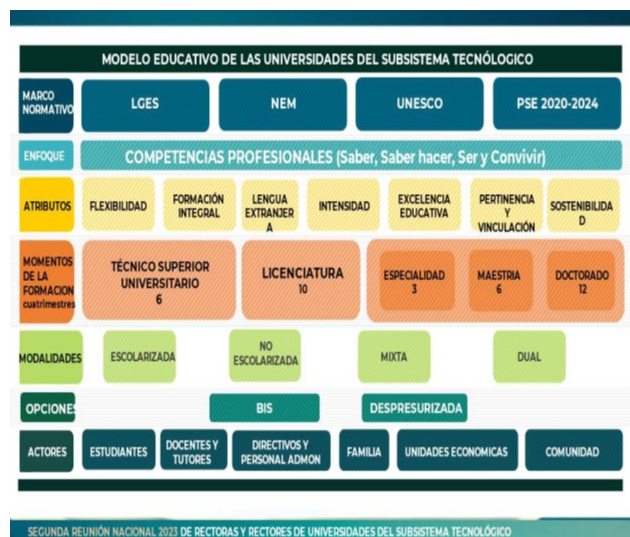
MODELO EDUCATIVO DE LAS UNIVERSIDADES DEL SUBSISTEMA TECNÓLOGICO

MARCO NORMATIVO

LGES

NEM

UNESCO

PSE 2020-2024

ENFOQUE

COMPETENCIAS PROFESIONALES (Saber, Saber hacer, Ser y Convivir)

ATRIBUTOS

FLEXIBILIDAD

FORMACIÓN INTEGRAL

LENGUA EXTRANJERA

INTENSIDAD

EXCELENCIA EDUCATIVA

PERTINENCIA Y VINCULACIÓN

SOSTENIBILIDAD

MOMENTOS DE LA FORMACION cuatrimestres

TÉCNICO SUPERIOR UNIVERSITARIO 6

LICENCIATURA 10

ESPECIALIDAD 3

MAESTRIA 6

DOCTORADO 12

MODALIDADES

ESCOLARIZADA

NO ESCOLARIZADA

MIXTA

DUAL

OPCIONES

BIS

DESPRESURIZADA

ACTORES

ESTUDIANTES

DOCENTES Y TUTORES

DIRECTIVOS Y PERSONAL ADMON

FAMILIA

UNIDADES ECONOMICAS

COMUNIDAD

SEGUNDA REUNIÓN NACIONAL 2023 DE RECTORAS Y RECTORES DE UNIVERSIDADES DEL SUBSISTEMA TECNOLÓGICO